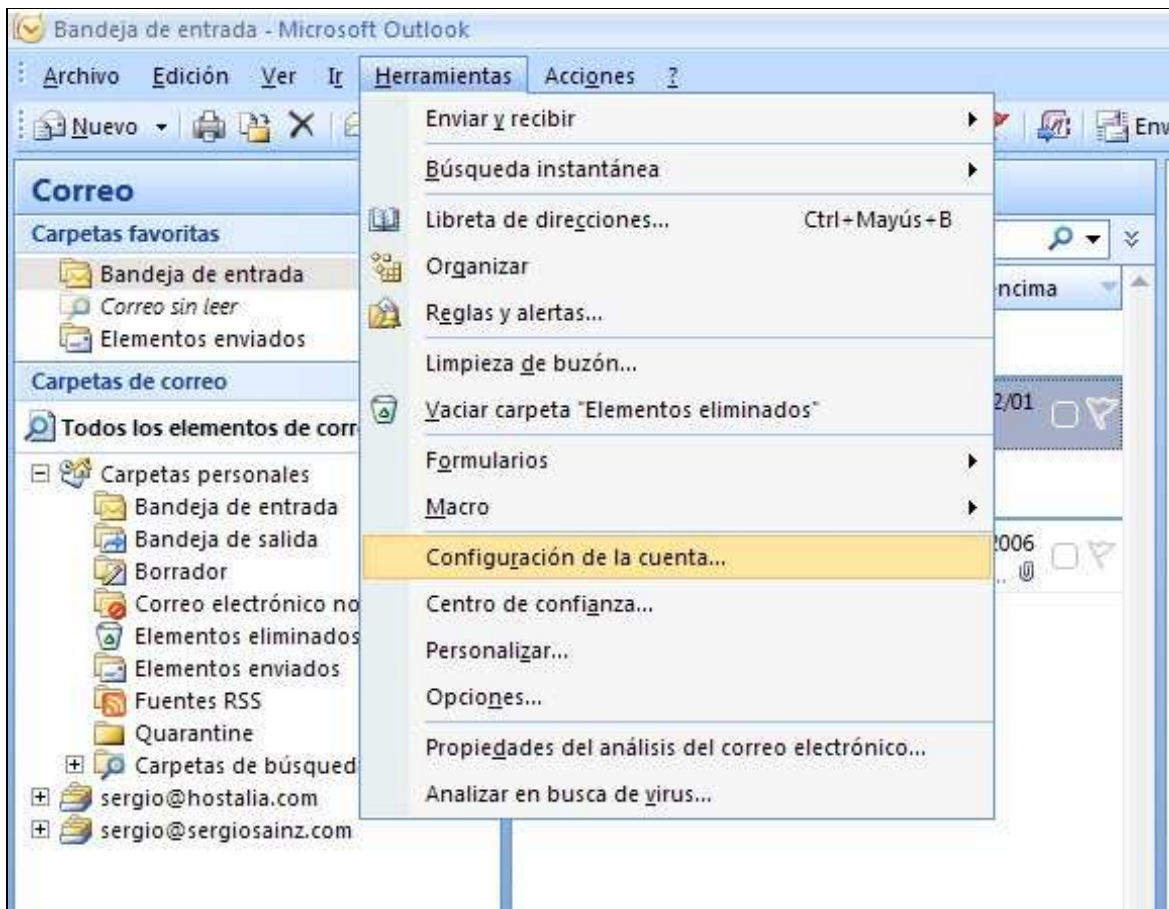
Bandeja de entrada - Microsoft Outlook

Archivo Edición Ver Ir Herramientas Acciones ?

Nuevo

Env

Correo

Carpetas favoritas

Bandeja de entrada

Correo sin leer

Elementos enviados

Carpetas de correo

Todos los elementos de corr

Carpetas personales

Bandeja de entrada

Bandeja de salida

Borrador

Correo electrónico no

Elementos eliminados

Elementos enviados

Fuentes RSS

Quarantine

Carpetas de búsqued

sergio@hostalia.com

sergio@sergiosainz.com

Enviar y recibir

Búsqueda instantánea

Libreta de direcciones... Ctrl+Mayús+B

Organizar

Reglas y alertas...

Limpieza de buzón...

Vaciar carpeta "Elementos eliminados"

Formularios

Macro

Configuración de la cuenta...

Centro de confianza...

Personalizar...

Opciones...

Propiedades del análisis del correo electrónico...

Analizar en busca de virus...

ncima

2/01

006